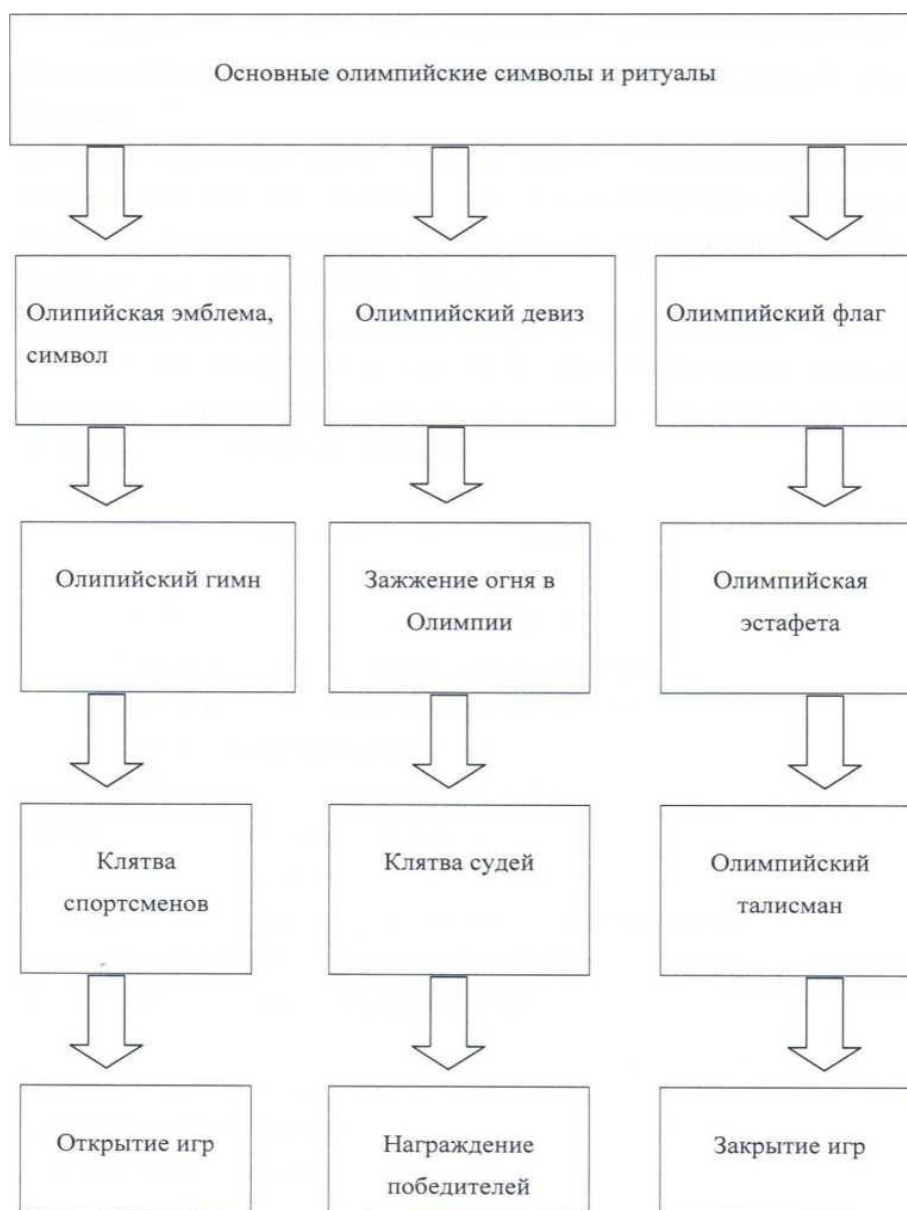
Основные олимпийские символы и ритуалы

Олипийская эмблема, символ

Олимпийский девиз

Олимпийский флаг

Олипийский гимн

Зажжение огня в Олимпии

Олимпийская эстафета

Клятва спортсменов

Клятва судей

Олимпийский талисман

Открытие игр

Награждение победителей

Закрытие игр